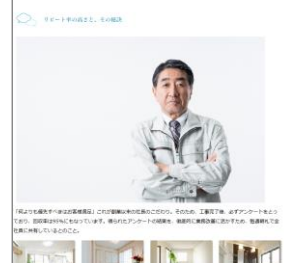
サポート率の高さと、その秘訣

「何よりも優先すべきはお客様満足」これが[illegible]の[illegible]こだわり。そのため、工事完了後、必ずアンケートをとっており、回収率は約○%となっています。得られたアンケートの結果は、徹底的に業務改善に活かすため、社員全員で全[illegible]に共有しているとのこと。